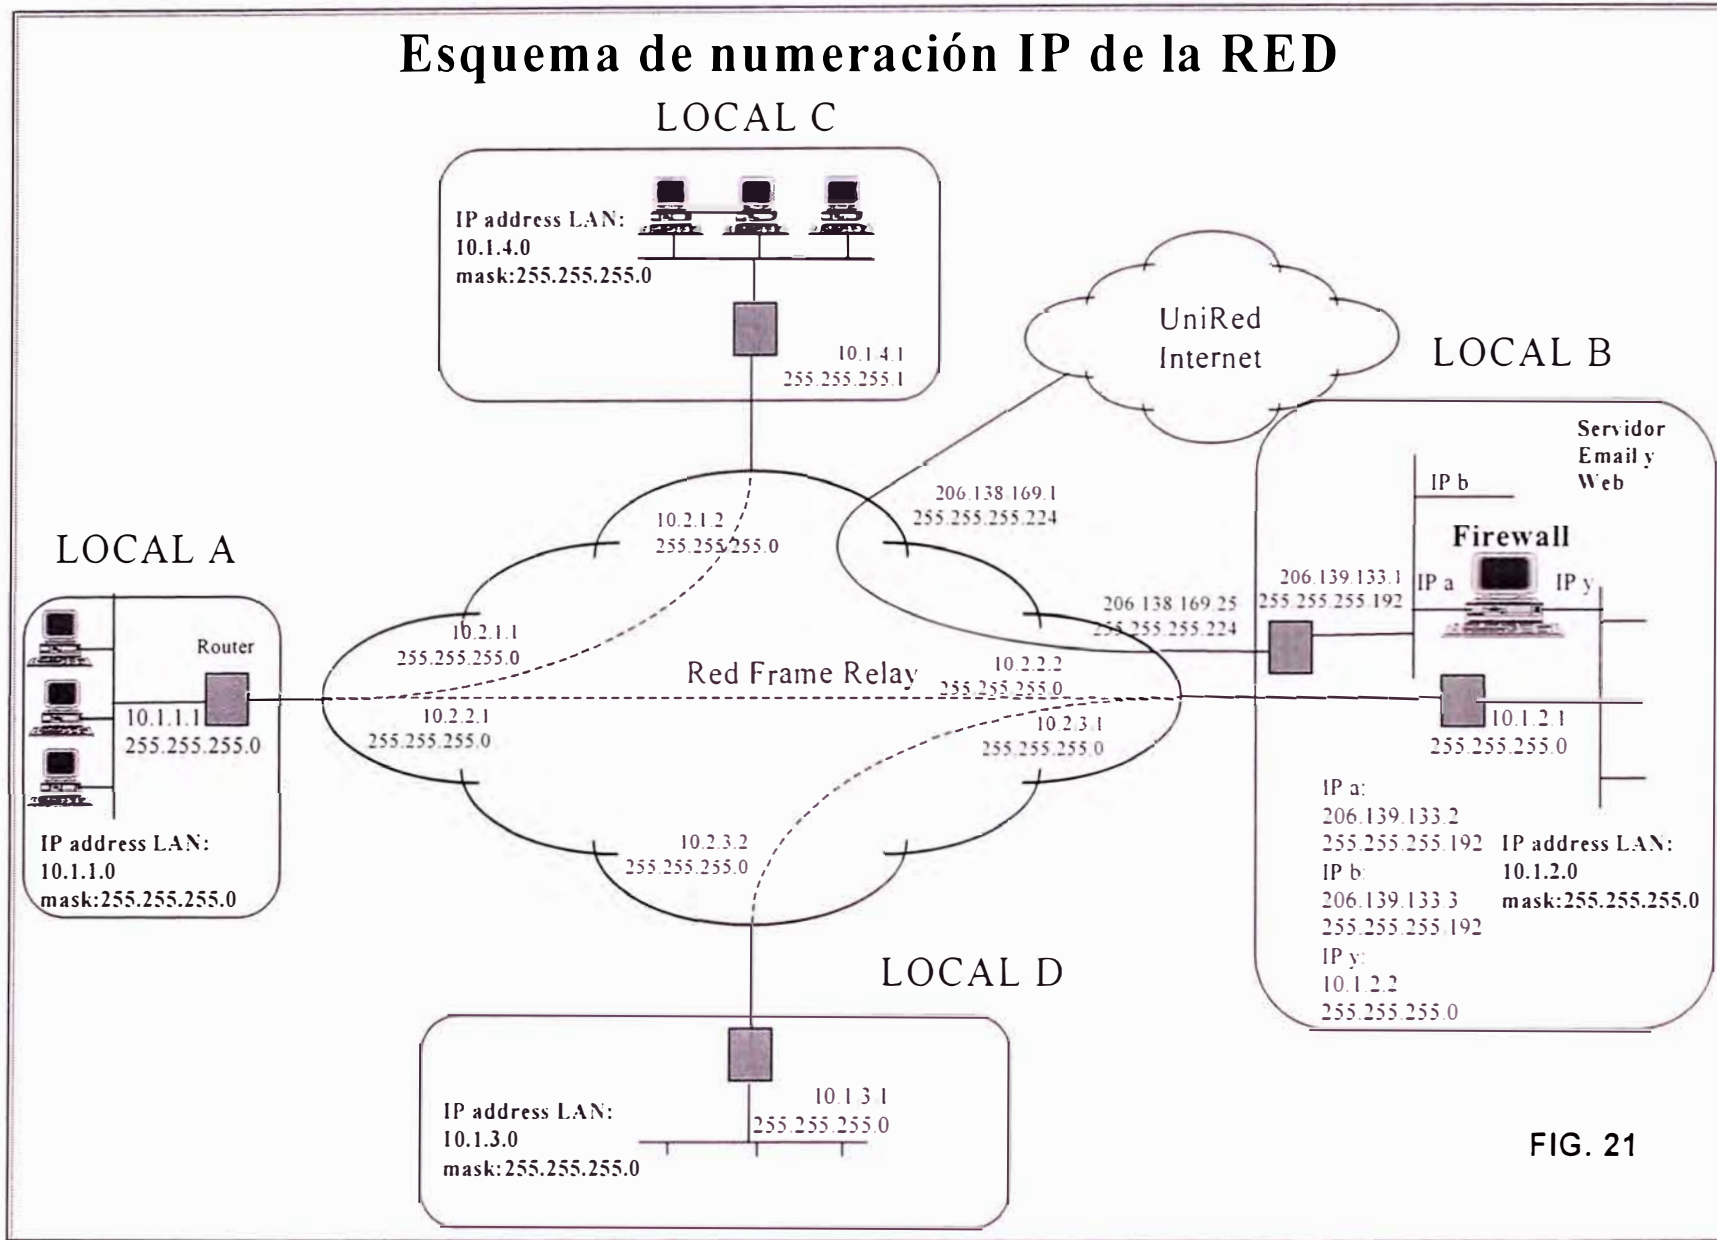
Esquema de numeración IP de la RED

LOCAL C

IP address LAN:
10.1.4.0
mask:255.255.255.0

10.1.4.1
255.255.255.1

UniRed
Internet

LOCAL B

Servidor
Email y
Web

IP b

Firewall

206.138.169.1
255.255.255.224

10.2.1.2
255.255.255.0

LOCAL A

206.139.133.1
255.255.255.192

IP a

IP y

206.138.169.25
255.255.255.224

Router

10.2.1.1
255.255.255.0

Red Frame Relay

10.2.2.2
255.255.255.0

10.1.1.1
255.255.255.0

10.2.2.1
255.255.255.0

10.2.3.1
255.255.255.0

10.1.2.1
255.255.255.0

IP a:
206.139.133.2
255.255.255.192

IP address LAN:
10.1.2.0
mask:255.255.255.0

IP b:
206.139.133.3
255.255.255.192

IP y:
10.1.2.2
255.255.255.0

IP address LAN:
10.1.1.0
mask:255.255.255.0

10.2.3.2
255.255.255.0

LOCAL D

10.1.3.1
255.255.255.0

IP address LAN:
10.1.3.0
mask:255.255.255.0

FIG. 21